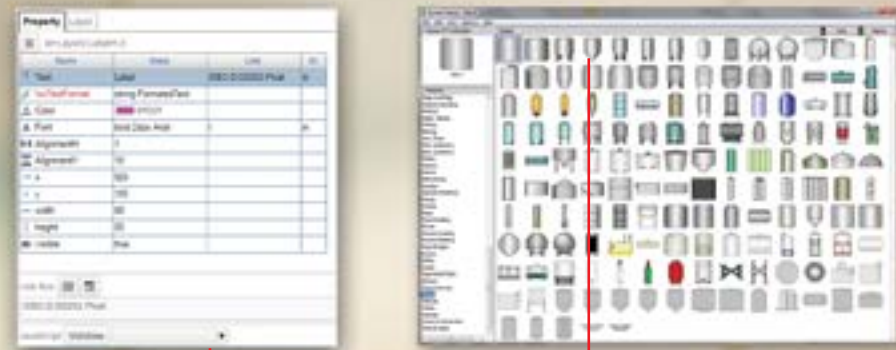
Property | Label

| Name | Value | Link |
|---|---|---|
| Text | Label | OSO.0.OO001 Pixel |
| ToTextFormat | string.Format(Text) | |
| Color | | |
| Font | bold 12px Arial | |
| AlignmentH | | |
| AlignmentV | | |
| x | 500 | |
| y | 100 | |
| width | 80 | |
| height | 20 | |
| visible | true | |

Windows